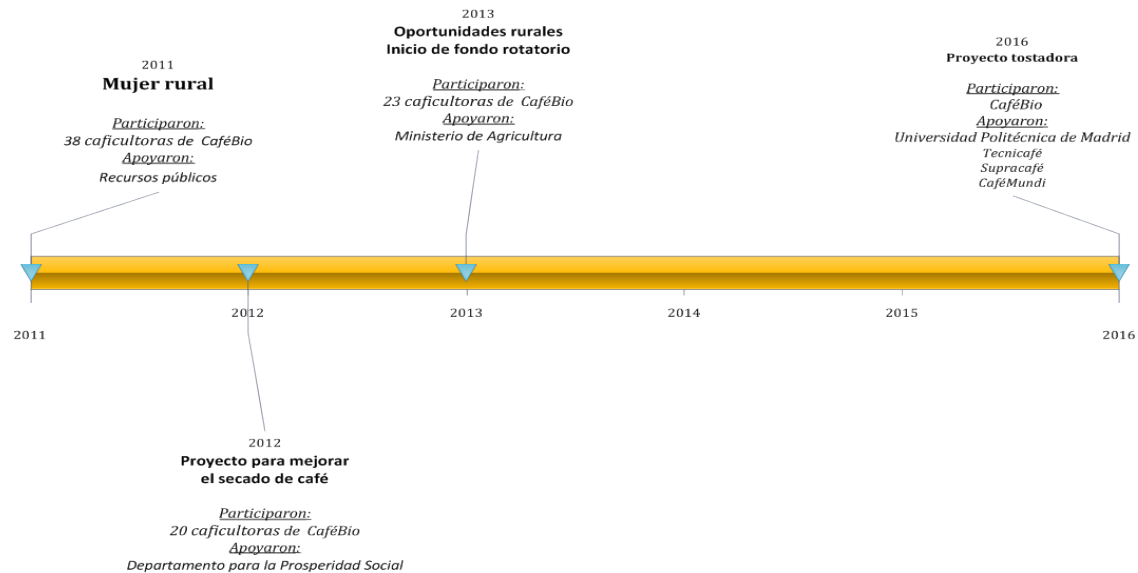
2011
Mujer rural

Participaron:
38 caficultoras de CaféBio
Apoyaron:
Recursos públicos

2013
Oportunidades rurales
Inicio de fondo rotatorio

Participaron:
23 caficultoras de CaféBio
Apoyaron:
Ministerio de Agricultura

2016
Proyecto tostadora

Participaron:
CaféBio
Apoyaron:
Universidad Politécnica de Madrid
Tecnicafé
Supracafé
CaféMundi

2011 2012 2013 2014 2015 2016

2012
Proyecto para mejorar el secado de café

Participaron:
20 caficultoras de CaféBio
Apoyaron:
Departamento para la Prosperidad Social